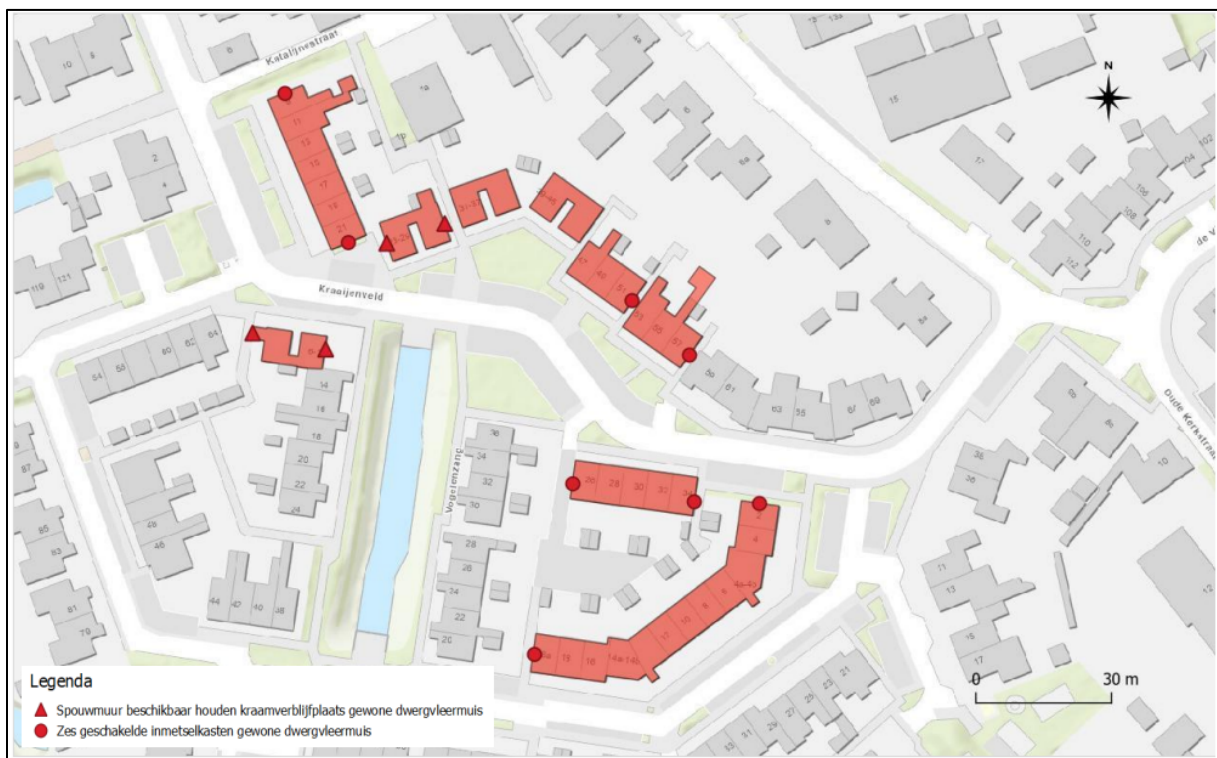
Katalijnestraat

Kraaijenveld

Vogelenzang

Oude Kerkstraat

N

Legenda
Spouwmuur beschikbaar houden kraamverblijfplaats gewone dwergvleermuis
Zes geschakelde inmetselkasten gewone dwergvleermuis

0
30 m